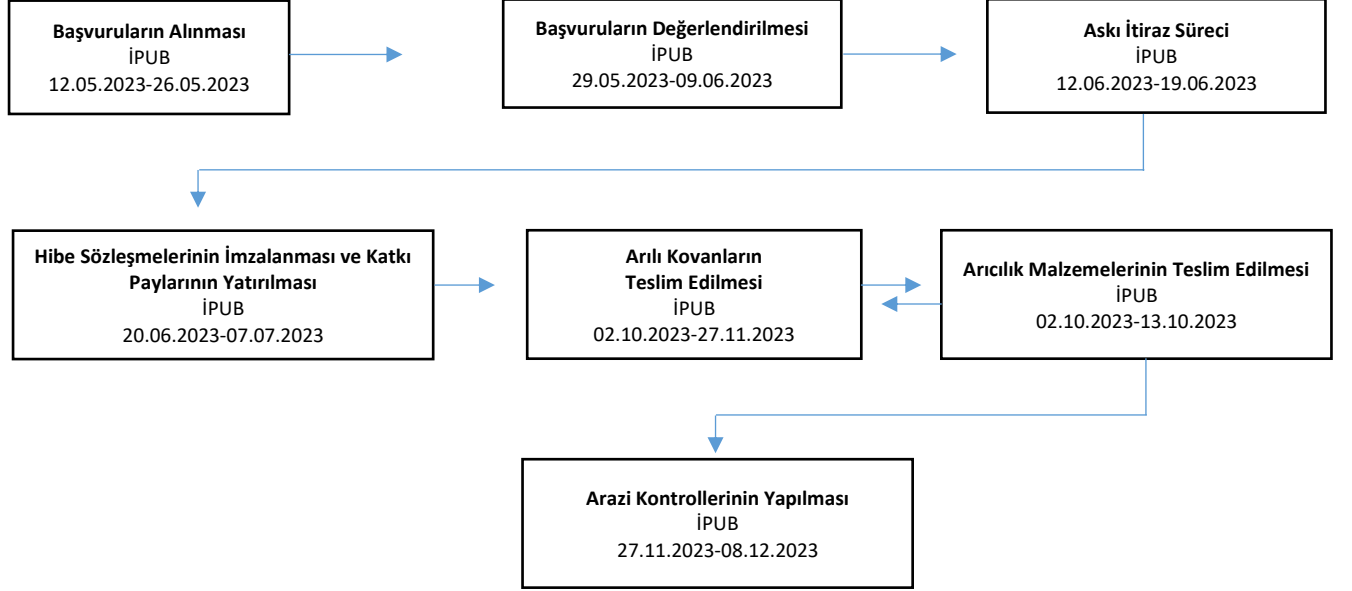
**Başvuruların Alınması**
İPUB
12.05.2023-26.05.2023

**Başvuruların Değerlendirilmesi**
İPUB
29.05.2023-09.06.2023

**Askı İtiraz Süreci**
İPUB
12.06.2023-19.06.2023

**Hibe Sözleşmelerinin İmzalanması ve Katkı Paylarının Yatırılması**
İPUB
20.06.2023-07.07.2023

**Arılı Kovanların Teslim Edilmesi**
İPUB
02.10.2023-27.11.2023

**Arıcılık Malzemelerinin Teslim Edilmesi**
İPUB
02.10.2023-13.10.2023

**Arazi Kontrollerinin Yapılması**
İPUB
27.11.2023-08.12.2023